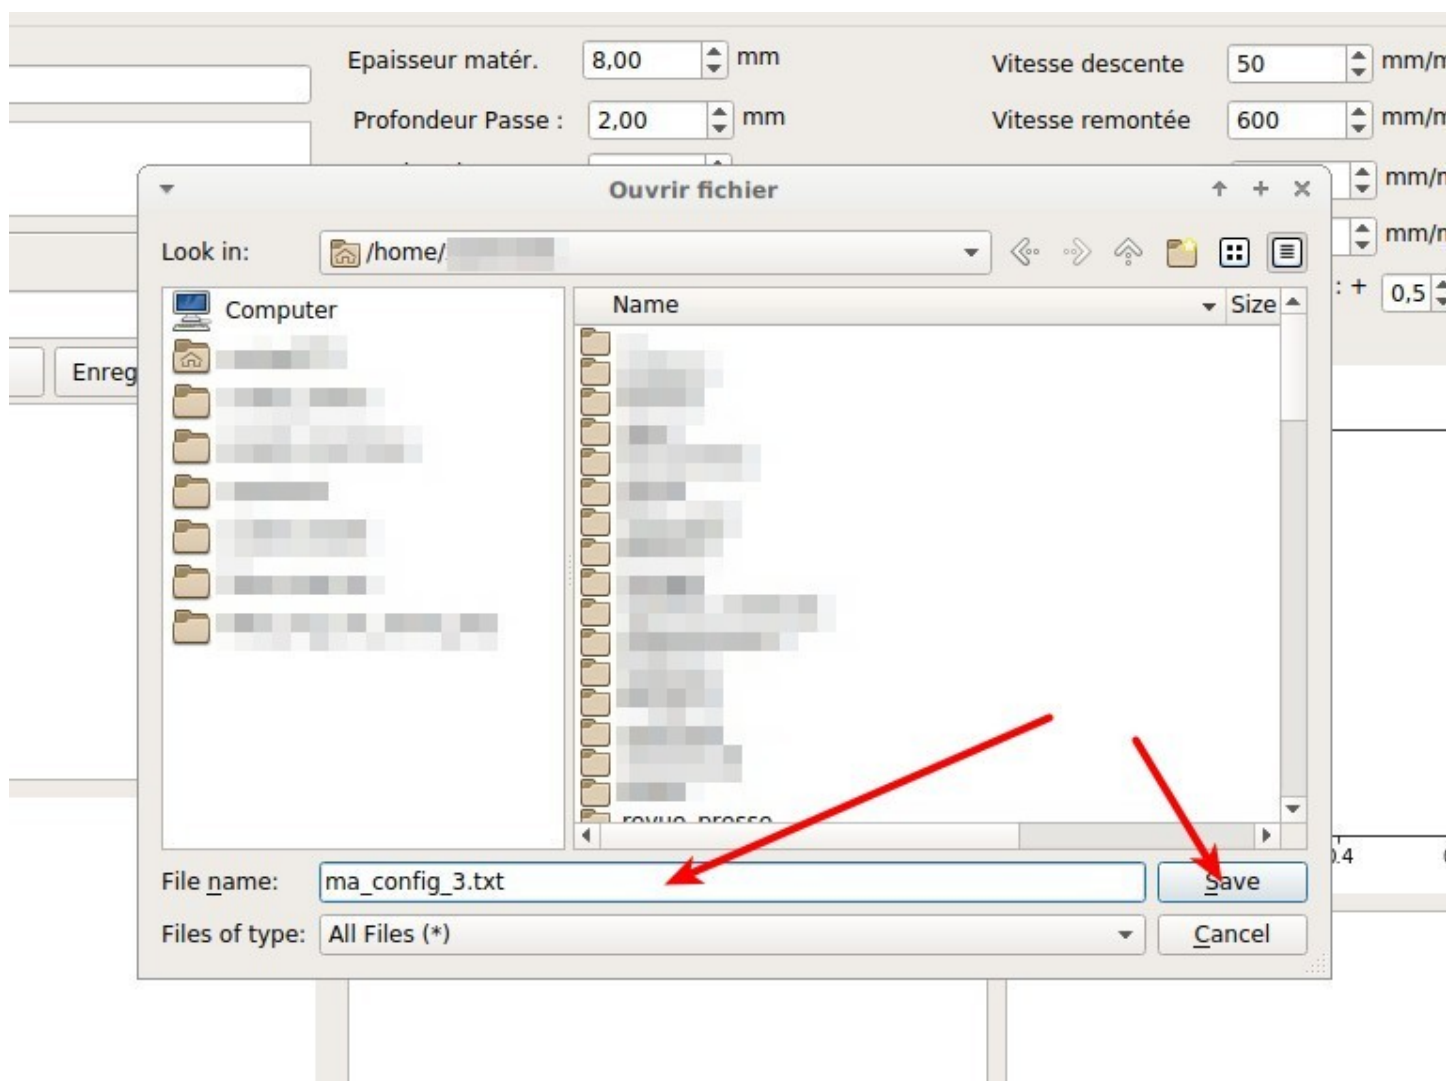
Epaisseur matér. 8,00 mm
Profondeur Passe : 2,00 mm
Vitesse descente 50 mm/m
Vitesse remontée 600 mm/m
mm/m
mm/m
: + 0,5
Enreg

Ouvrir fichier

Look in: /home/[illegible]

Computer
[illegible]

Name Size
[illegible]
revue_presse

.4

File name: ma_config_3.txt
Save
Files of type: All Files (*)
Cancel